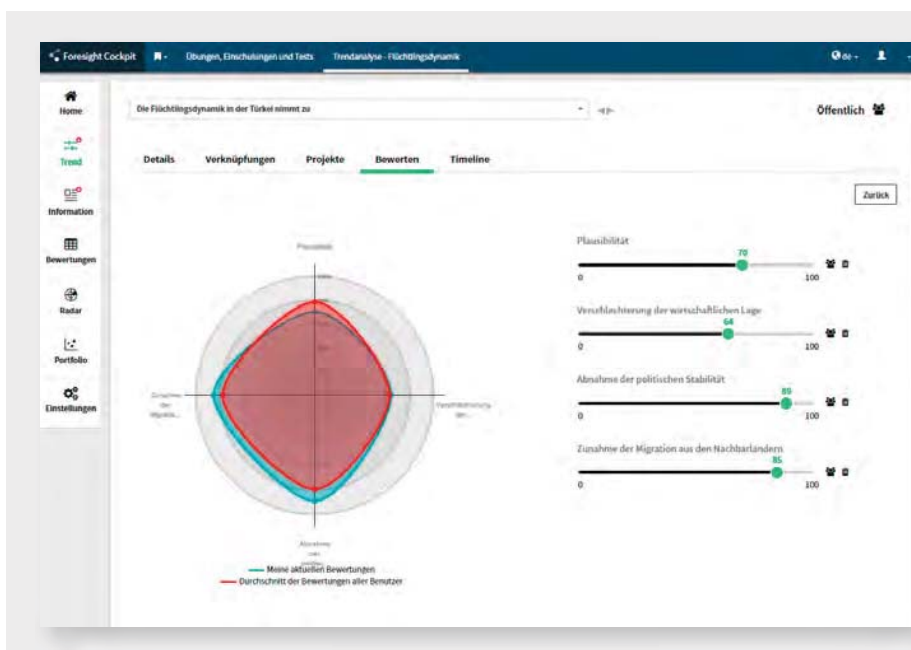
Foresight Cockpit Übungen, Einschulungen und Tests Trendanalyse - Flüchtlingsdynamik de

Home
Trend
Information
Bewertungen
Radar
Portfolio
Einstellungen

Die Flüchtlingsdynamik in der Türkei nimmt zu

Öffentlich

Details Verknüpfungen Projekte Bewerten Timeline

Zurück

Plausibilität

Zunahme der Migratio...

Verschlechterung der...

Abnahme der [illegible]

Meine aktuellen Bewertungen
Durchschnitt der Bewertungen aller Benutzer

Plausibilität
70
0 100

Verschlechterung der wirtschaftlichen Lage
64
0 100

Abnahme der politischen Stabilität
89
0 100

Zunahme der Migration aus den Nachbarländern
85
0 100